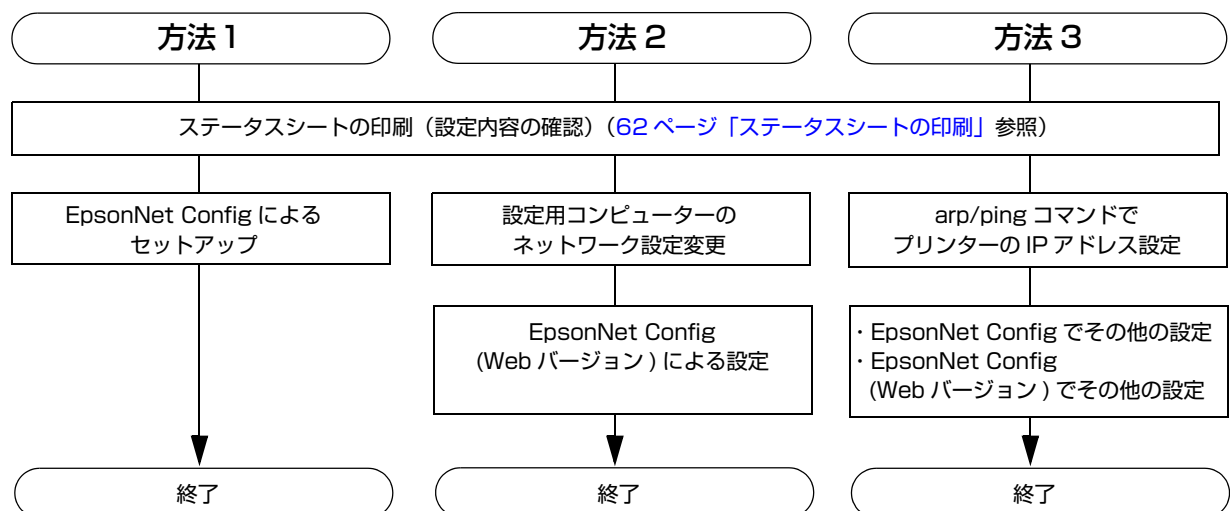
方法 1

方法 2

方法 3

ステータスシートの印刷（設定内容の確認）（62 ページ「ステータスシートの印刷」参照）

EpsonNet Config による セットアップ

終了

設定用コンピューターの ネットワーク設定変更

EpsonNet Config (Web バージョン ) による設定

終了

arp/ping コマンドで プリンターの IP アドレス設定

・EpsonNet Config でその他の設定
・EpsonNet Config (Web バージョン ) でその他の設定

終了